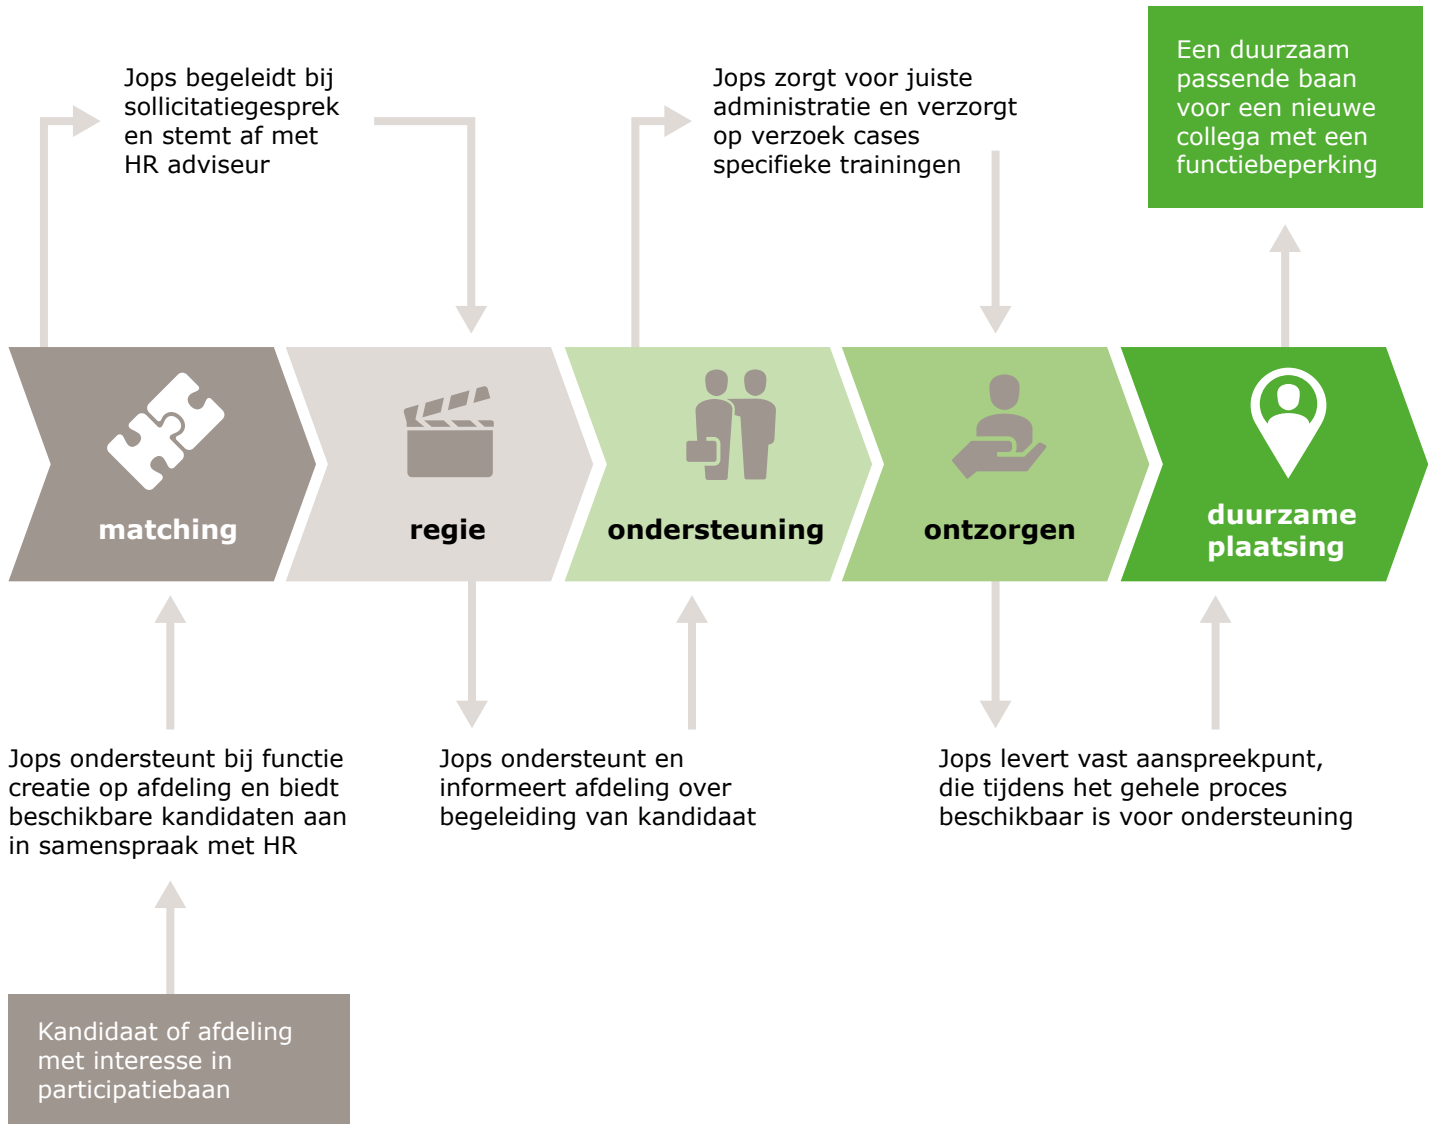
Jops begeleidt bij sollicitatiegesprek en stemt af met HR adviseur

Jops zorgt voor juiste administratie en verzorgt op verzoek cases specifieke trainingen

Een duurzaam passende baan voor een nieuwe collega met een functiebeperking

matching

regie

ondersteuning

ontzorgen

duurzame plaatsing

Jops ondersteunt bij functie creatie op afdeling en biedt beschikbare kandidaten aan in samenspraak met HR

Jops ondersteunt en informeert afdeling over begeleiding van kandidaat

Jops levert vast aanspreekpunt, die tijdens het gehele proces beschikbaar is voor ondersteuning

Kandidaat of afdeling met interesse in participatiebaan